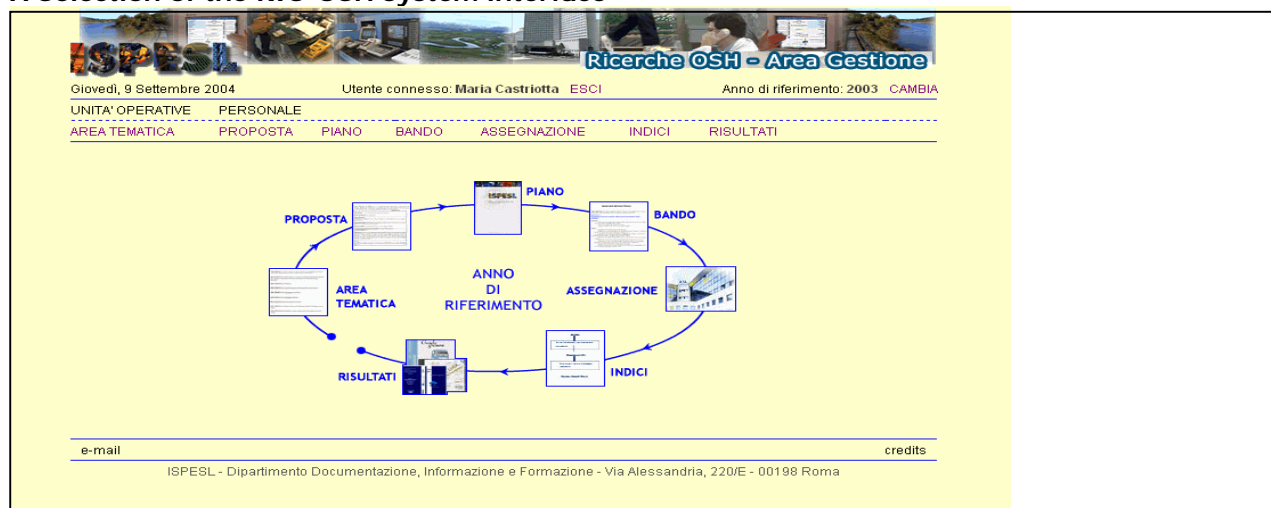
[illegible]

ISPESL

Ricerche OSH - Area Gestione

Giovedì, 9 Settembre 2004 Utente connesso: Maria Castriotta ESCI Anno di riferimento: 2003 CAMBIA

UNITA' OPERATIVE PERSONALE

AREA TEMATICA PROPOSTA PIANO BANDO ASSEGNAZIONE INDICI RISULTATI

PIANO

BANDO

ASSEGNAZIONE

INDICI

RISULTATI

AREA TEMATICA

PROPOSTA

ANNO DI RIFERIMENTO

e-mail credits

ISPESL - Dipartimento Documentazione, Informazione e Formazione - Via Alessandria, 220/E - 00198 Roma